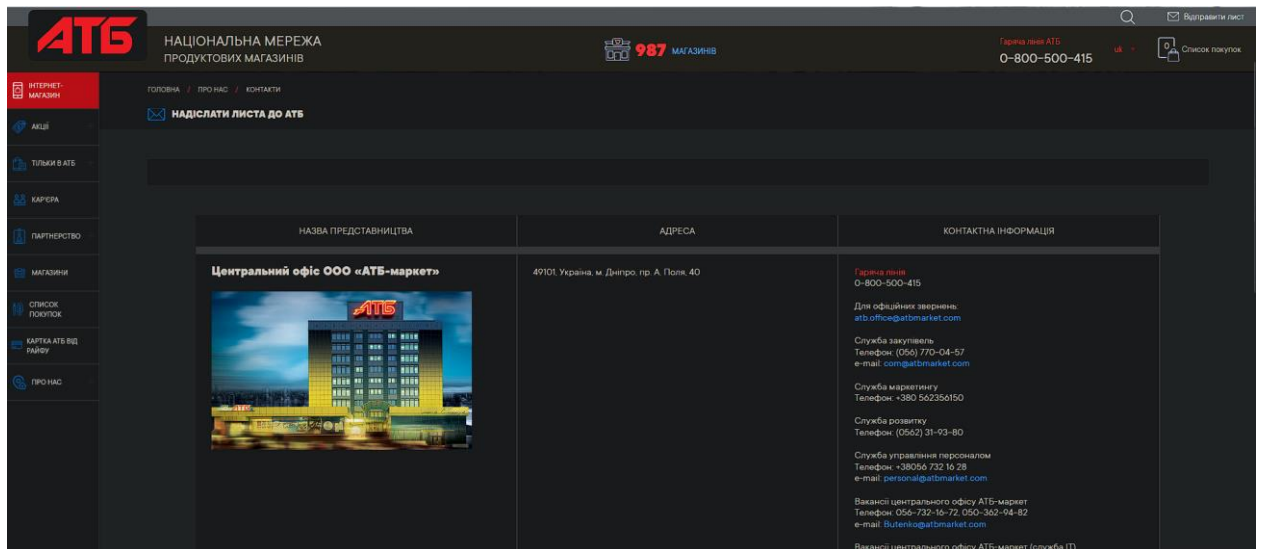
Відправити лист

АТБ

НАЦІОНАЛЬНА МЕРЕЖА
ПРОДУКТОВИХ МАГАЗИНІВ

987 МАГАЗИНІВ

Гаряча лінія АТБ
0-800-500-415

ua

Список покупок

ІНТЕРНЕТ-МАГАЗИН
АКЦІЇ
ТІЛЬКИ В АТБ
КАР'ЄРА
ПАРТНЕРСТВО
МАГАЗИНИ
СПИСОК ПОКУПОК
КАРТКА АТБ ВІД РАЙФУ
ПРО НАС

ГОЛОВНА / ПРО НАС / КОНТАКТИ

НАДІСЛАТИ ЛИСТА ДО АТБ

| НАЗВА ПРЕДСТАВНИЦТВА | АДРЕСА | КОНТАКТНА ІНФОРМАЦІЯ |
|---|---|---|
| Центральний офіс ООО «АТБ-маркет» | 49101, Україна, м. Дніпро, пр. А. Поля, 40 | Гаряча лінія 0-800-500-415 Для офіційних звернень: atb.office@atbmarket.com Служба закупівель Телефон: (056) 770-04-57 e-mail: com@atbmarket.com Служба маркетингу Телефон: +380 562356150 Служба розвитку Телефон: (0562) 31-93-80 Служба управління персоналом Телефон: +38056 732 16 28 e-mail: personal@atbmarket.com Вакансії центрального офісу АТБ-маркет Телефон: 056-732-16-72, 050-362-94-82 e-mail: Butenko@atbmarket.com Вакансії центрального офісу АТБ-маркет (служба IT) |

АТБ